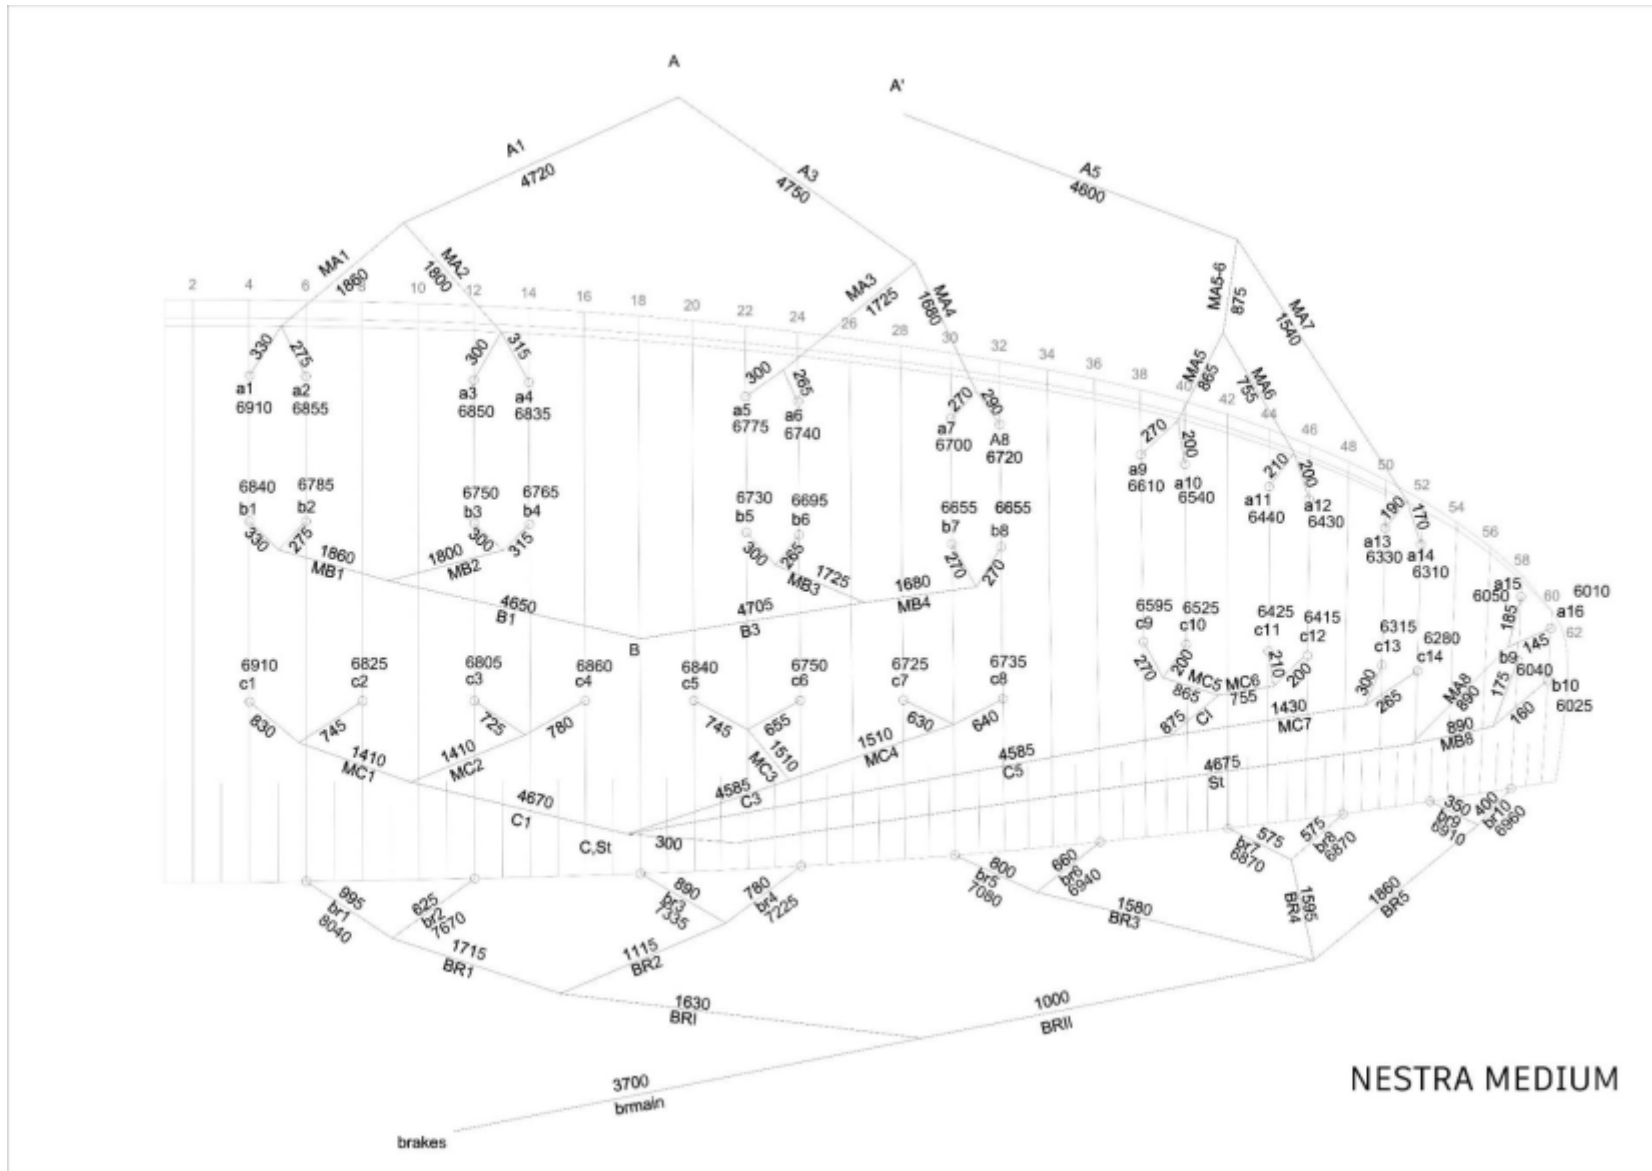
A
A'
A1
4720
A3
4750
A5
4600
MA1
1860
MA2
1800
MA3
1725
MA4
1680
MA5-6
875
MA7
1540
2 4 6 8 10 12 14 16 18 20 22 24 26 28 30 32 34 36 38 40 42 44 46 48 50 52 54 56 58 60 62
330 275 300 315
a1
6910
a2
6855
a3
6850
a4
6835
300 265
a5
6775
a6
6740
270 290
a7
6700
A8
6720
MA5
865
MA6
755
270 200
a9
6610
a10
6540
210 200
a11
6440
a12
6430
190 170
a13
6330
a14
6310
a15
6050
a16
6010
6840
b1
6785
b2
6750
b3
6765
b4
6730
b5
6695
b6
6655
b7
6655
b8
330 275 1860
MB1
1800
MB2
300 315
300 265 1725
MB3
1680
MB4
270 270
4650
B1
4705
B3
B
6595
c9
6525
c10
6425
c11
6415
c12
6315
c13
6280
c14
185 145
b9
6040
175
b10
6025
160
270 200
MC5
865
MC6
755
210 200
875
Cl
1430
MC7
300 265
MA8
890
890
MB8
6910
c1
6825
c2
6805
c3
6860
c4
6840
c5
6750
c6
6725
c7
6735
c8
830 745 1410
MC1
1410
MC2
725 780
745 655 1510
MC3
1510
MC4
630 640
4585
C5
4670
C1
4585
C3
4675
St
C,St
300
350
br9
6910
400
br10
6960
br7
6870
575 575
br8
6870
800
br5
7080
660
br6
6940
1580
BR3
1595
BR4
1860
BR5
995
br1
8040
625
br2
7670
1715
BR1
890
br3
7335
780
br4
7225
1115
BR2
1630
BRI
1000
BRII
3700
brmain
brakes
NESTRA MEDIUM